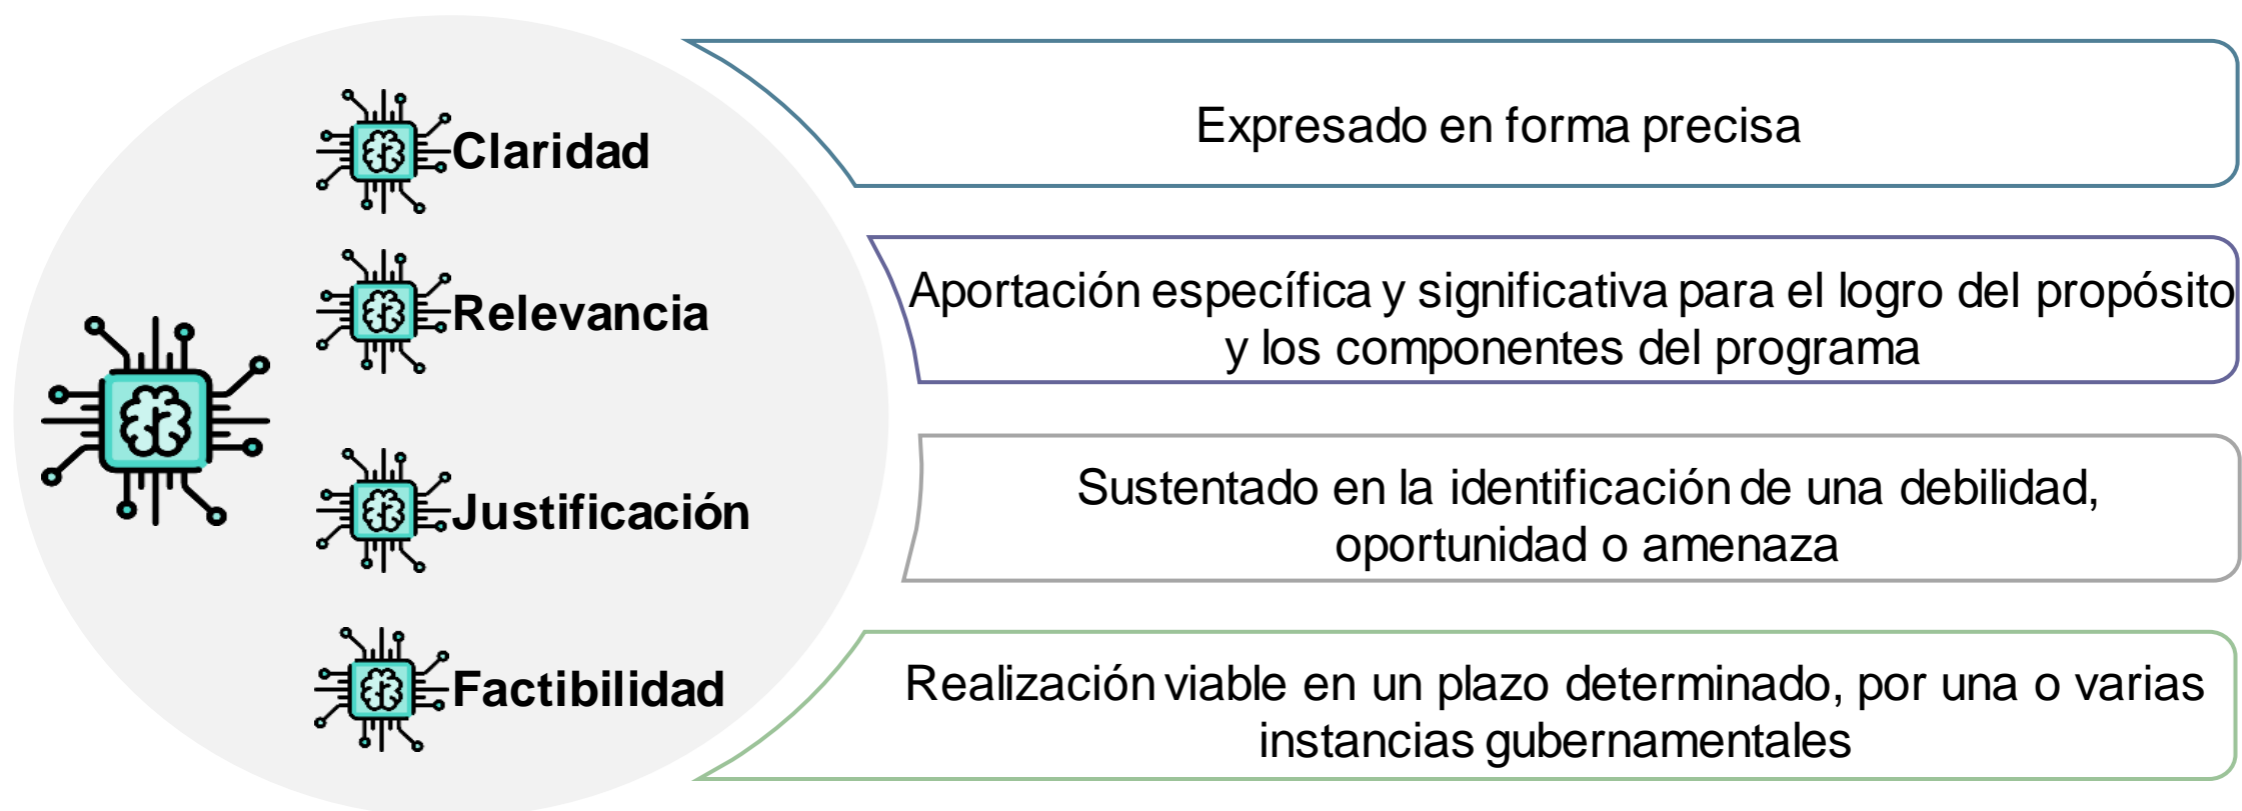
Claridad

Relevancia

Justificación

Factibilidad

Expresado en forma precisa

Aportación específica y significativa para el logro del propósito y los componentes del programa

Sustentado en la identificación de una debilidad, oportunidad o amenaza

Realización viable en un plazo determinado, por una o varias instancias gubernamentales